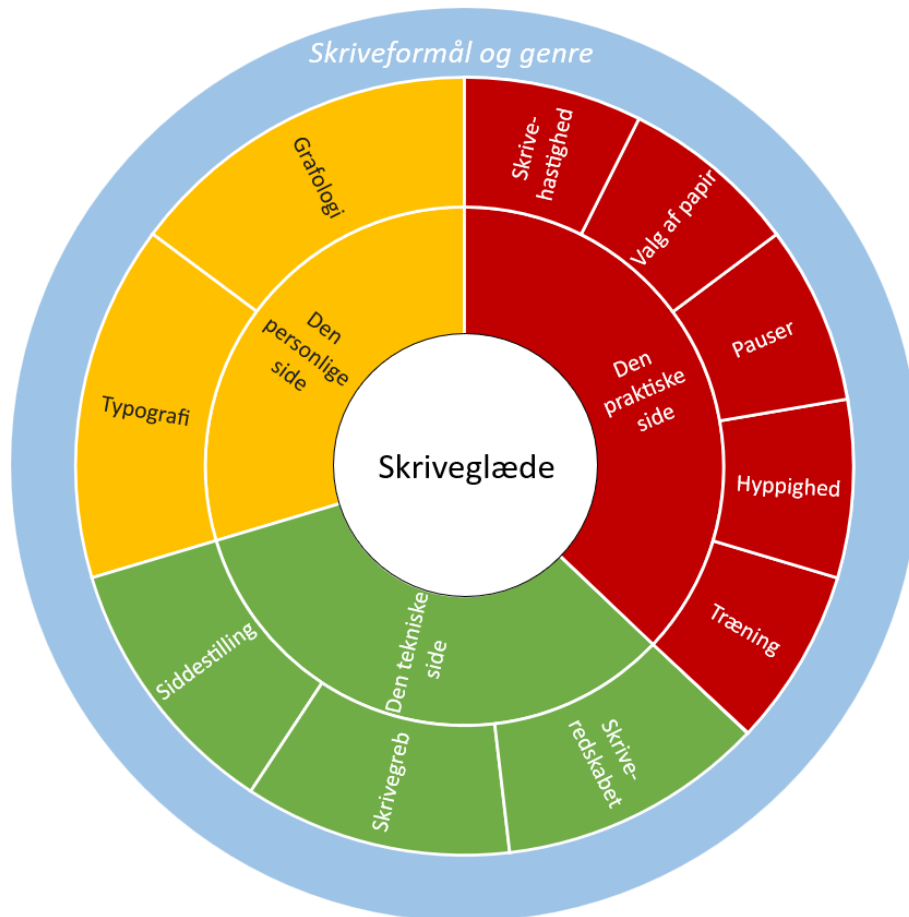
Skriveformål og genre

Skriveglæde

Den personlige side

Grafologi

Typografi

Den praktiske side

Skrivehastighed

Valg af papir

Pauser

Hyppighed

Træning

Den tekniske side

Siddestilling

Skrivegreb

Skriveredskabet